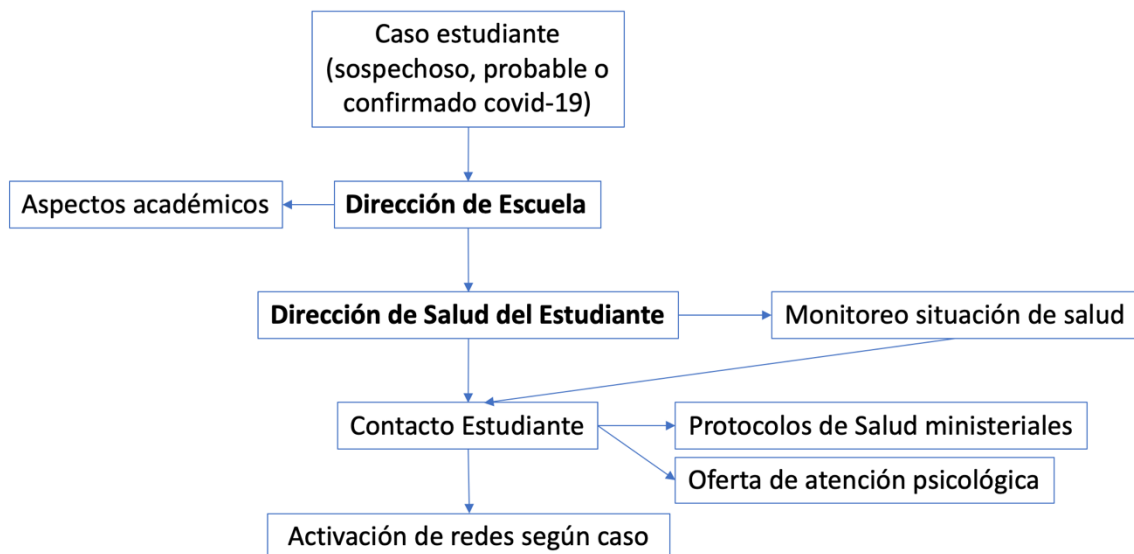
Caso estudiante (sospechoso, probable o confirmado covid-19)

Aspectos académicos

**Dirección de Escuela**

**Dirección de Salud del Estudiante**

Monitoreo situación de salud

Contacto Estudiante

Protocolos de Salud ministeriales

Oferta de atención psicológica

Activación de redes según caso